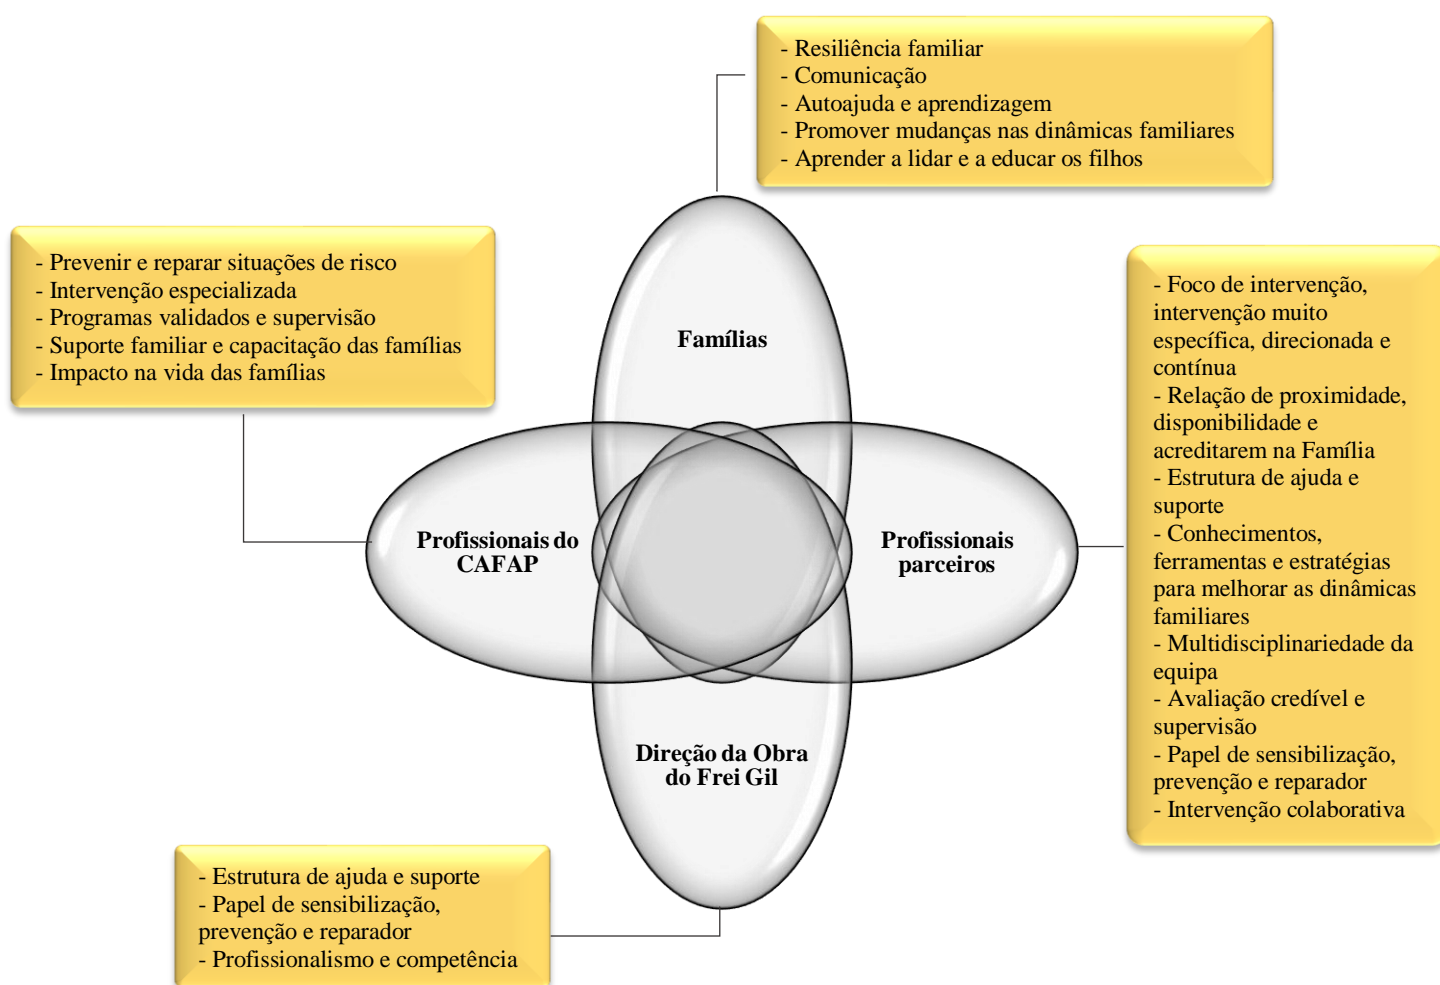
- Resiliência familiar
- Comunicação
- Autoajuda e aprendizagem
- Promover mudanças nas dinâmicas familiares
- Aprender a lidar e a educar os filhos

- Prevenir e reparar situações de risco
- Intervenção especializada
- Programas validados e supervisão
- Suporte familiar e capacitação das famílias
- Impacto na vida das famílias

Famílias

Profissionais do CAFAP

Profissionais parceiros

Direção da Obra do Frei Gil

- Foco de intervenção, intervenção muito específica, direcionada e contínua
- Relação de proximidade, disponibilidade e acreditarem na Família
- Estrutura de ajuda e suporte
- Conhecimentos, ferramentas e estratégias para melhorar as dinâmicas familiares
- Multidisciplinariedade da equipa
- Avaliação credível e supervisão
- Papel de sensibilização, prevenção e reparador
- Intervenção colaborativa

- Estrutura de ajuda e suporte
- Papel de sensibilização, prevenção e reparador
- Profissionalismo e competência